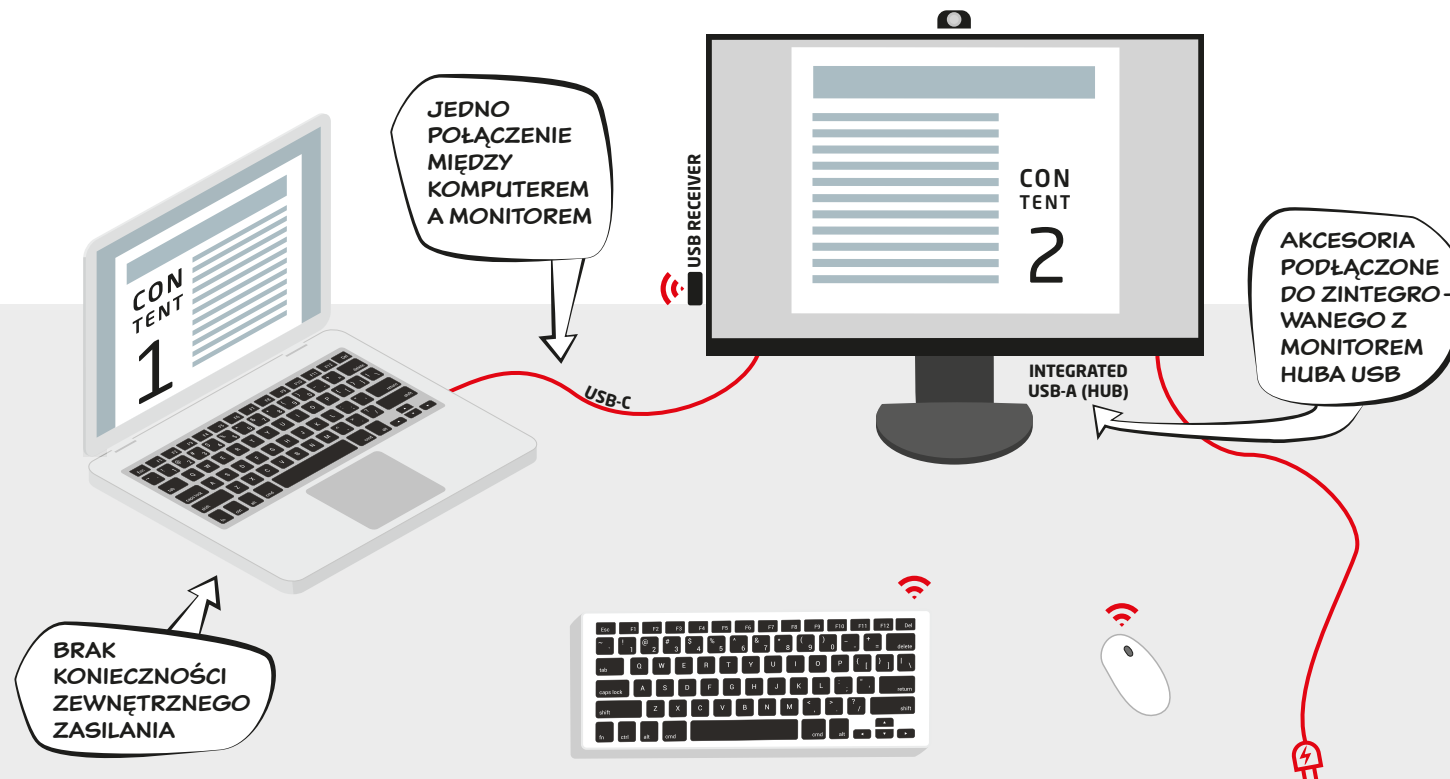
JEDNO POŁĄCZENIE MIĘDZY KOMPUTEREM A MONITOREM

CON TENT 1

USB RECEIVER

CON TENT 2

USB-C

INTEGRATED USB-A (HUB)

AKCESORIA PODŁĄCZONE DO ZINTEGROWANEGO Z MONITOREM HUBA USB

BRAK KONIECZNOŚCI ZEWNĘTRZNEGO ZASILANIA